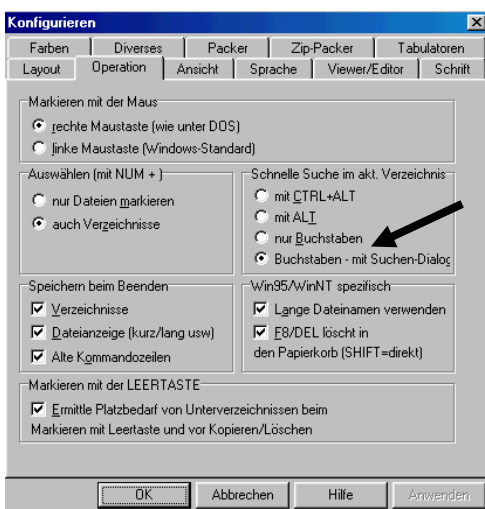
Konfigurieren

Farben | Diverses | Packer | Zip-Packer | Tabulatoren
Layout | Operation | Ansicht | Sprache | Viewer/Editor | Schrift

Markieren mit der Maus
rechte Maustaste (wie unter DOS)
linke Maustaste (Windows-Standard)

Auswählen (mit NUM +)
nur Dateien markieren
auch Verzeichnisse

Schnelle Suche im akt. Verzeichnis
mit CTRL+ALT
mit ALT
nur Buchstaben
Buchstaben - mit Suchen-Dialog

Speichern beim Beenden
Verzeichnisse
Dateianzeige (kurz/lang usw)
Alte Kommandozeilen

Win95/WinNT spezifisch
Lange Dateinamen verwenden
F8/DEL löscht in den Papierkorb (SHIFT=direkt)

Markieren mit der LEERTASTE
Ermittle Platzbedarf von Unterverzeichnissen beim Markieren mit Leertaste und vor Kopieren/Löschen

OK | Abbrechen | Hilfe | Anwenden